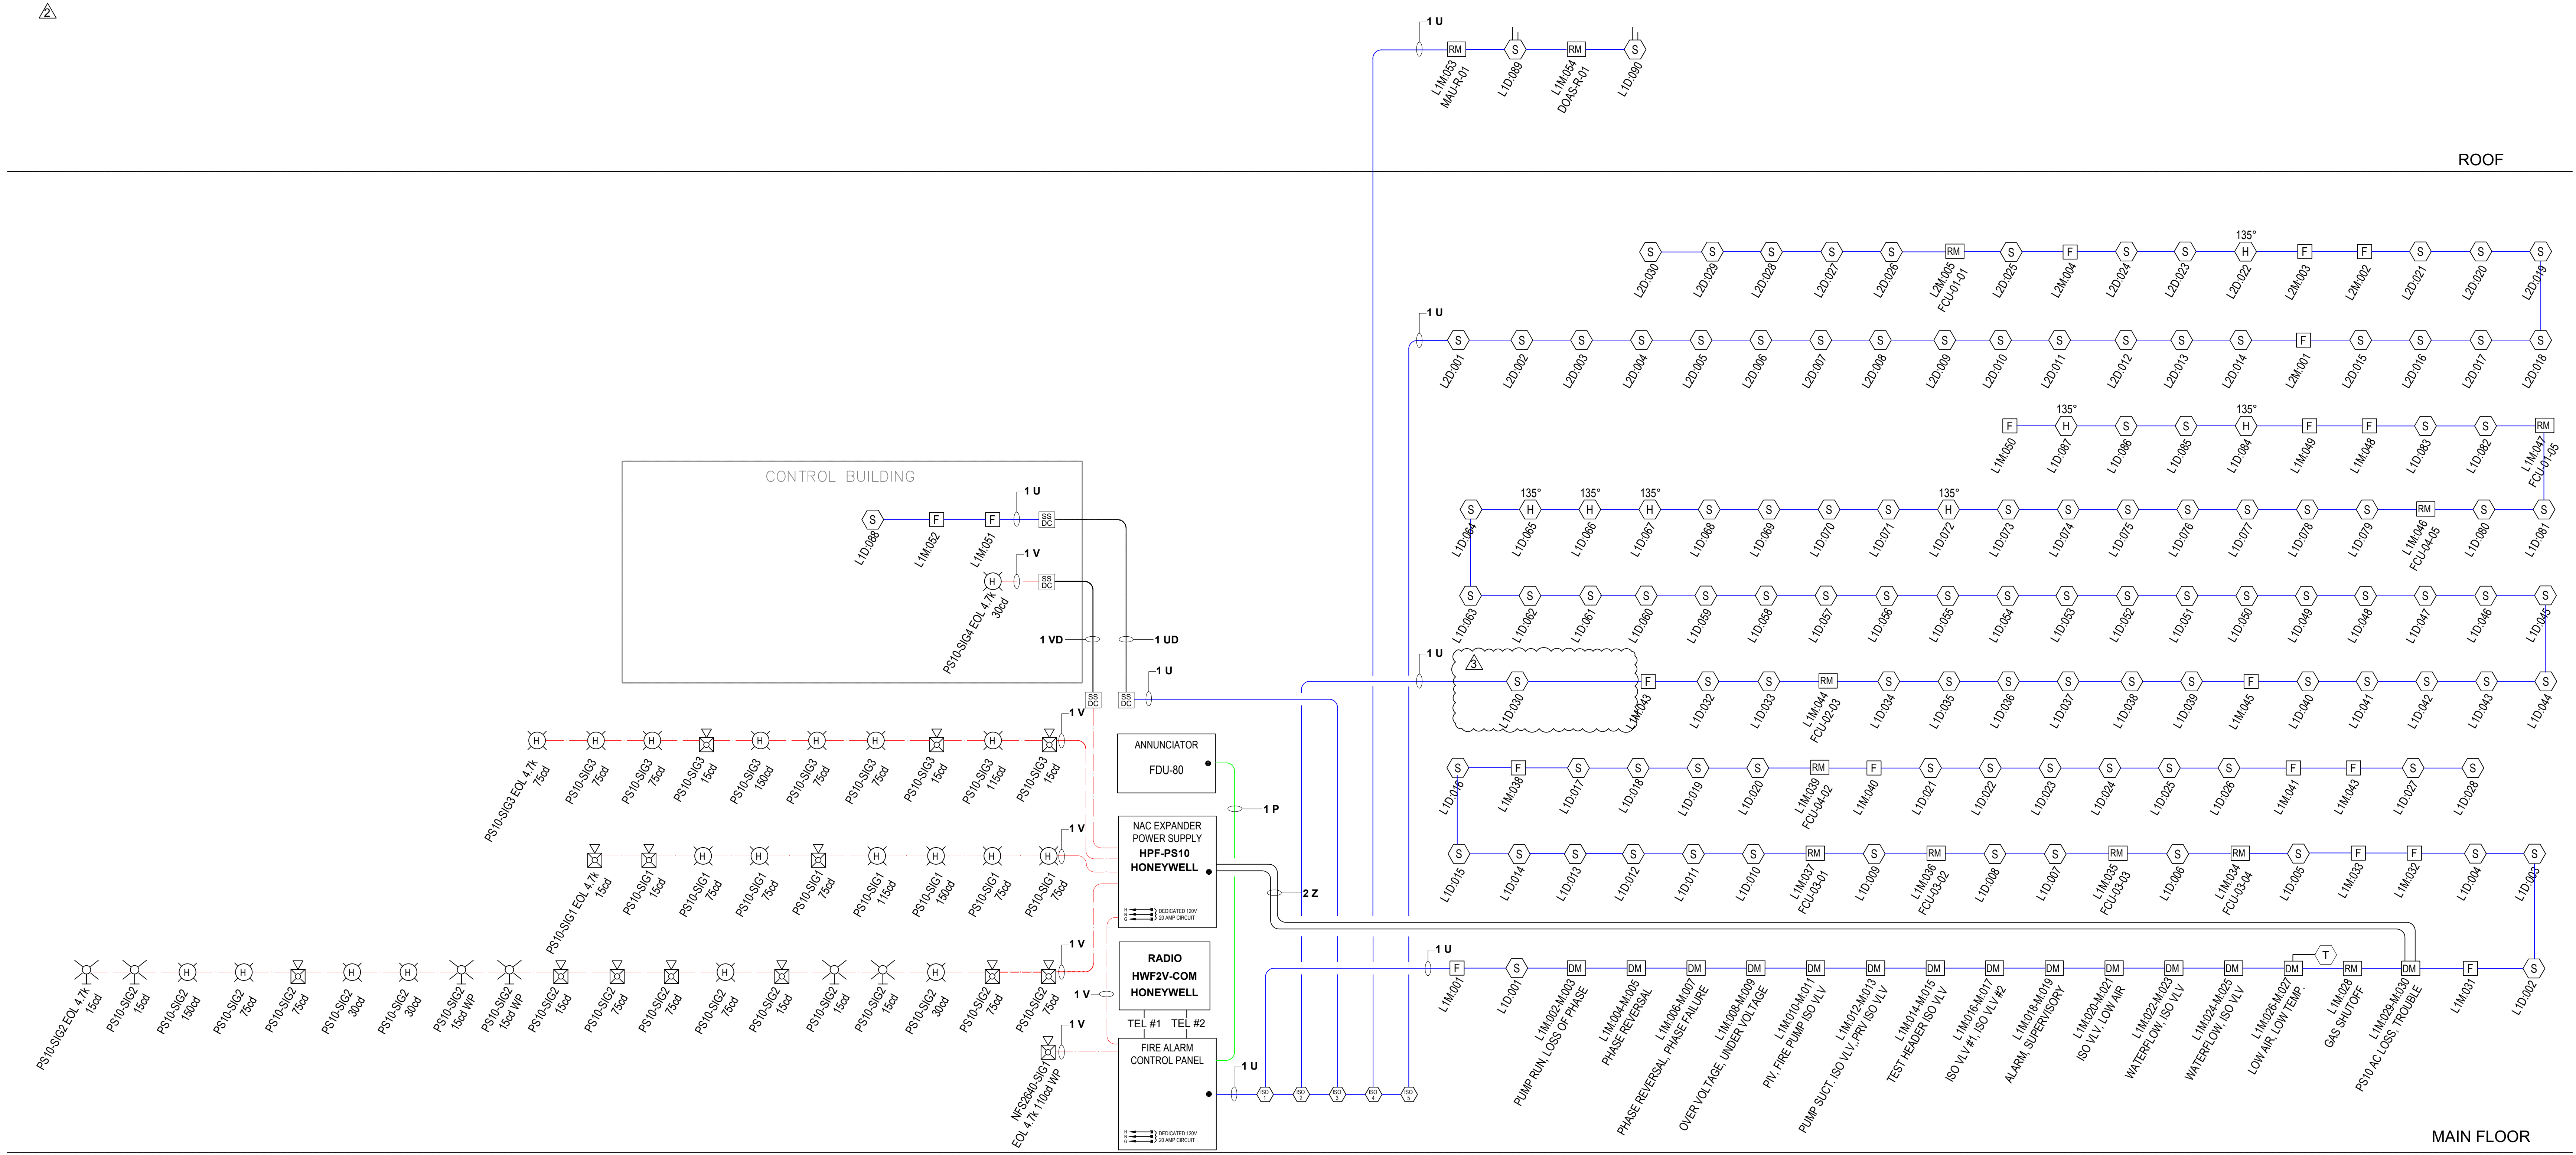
2

1 U
RM S RM S
L1M:053 MAU-R-01
L1D:089
L1M:054 DOAS-R-01
L1D:090

ROOF

135°
L2D:030 L2D:029 L2D:028 L2D:027 L2D:026 L2M:005 FCU-01-01 L2D:025 L2M:004 L2D:024 L2D:023 L2D:022 L2M:003 L2M:002 L2D:021 L2D:020 L2D:019

1 U
L2D:001 L2D:002 L2D:003 L2D:004 L2D:005 L2D:006 L2D:007 L2D:008 L2D:009 L2D:010 L2D:011 L2D:012 L2D:013 L2D:014 L2M:001 L2D:015 L2D:016 L2D:017 L2D:018

135° 135°
L1M:050 L1D:087 L1D:086 L1D:085 L1D:084 L1M:049 L1M:048 L1D:083 L1D:082 L1M:047 FCU-01-05

135° 135° 135° 135°
L1D:064 L1D:065 L1D:066 L1D:067 L1D:068 L1D:069 L1D:070 L1D:071 L1D:072 L1D:073 L1D:074 L1D:075 L1D:076 L1D:077 L1D:078 L1D:079 L1M:046 FCU-04-05 L1D:080 L1D:081

L1D:063 L1D:062 L1D:061 L1D:060 L1D:059 L1D:058 L1D:057 L1D:056 L1D:055 L1D:054 L1D:053 L1D:052 L1D:051 L1D:050 L1D:049 L1D:048 L1D:047 L1D:046 L1D:045

CONTROL BUILDING
L1D:088 L1M:052 L1M:051
1 U
SS DC
1 V
PS10-SIG4 EOL 4.7k 30cd
1 VD
1 UD
1 U
1 U
3
L1D:030 L1M:043 L1D:032 L1D:033 L1M:044 FCU-02-03 L1D:034 L1D:035 L1D:036 L1D:037 L1D:038 L1D:039 L1M:045 L1D:040 L1D:041 L1D:042 L1D:043 L1D:044

1 V
PS10-SIG3 EOL 4.7k 75cd
PS10-SIG3 75cd
PS10-SIG3 75cd
PS10-SIG3 15cd
PS10-SIG3 150cd
PS10-SIG3 75cd
PS10-SIG3 75cd
PS10-SIG3 15cd
PS10-SIG3 115cd
PS10-SIG3 15cd

ANNUNCIATOR
FDU-80

1 P

L1D:016 L1M:038 L1D:017 L1D:018 L1D:019 L1D:020 L1M:039 FCU-04-02 L1M:040 L1D:021 L1D:022 L1D:023 L1D:024 L1D:025 L1D:026 L1M:041 L1M:043 L1D:027 L1D:028

1 V
NAC EXPANDER POWER SUPPLY
HPF-PS10
HONEYWELL
DEDICATED 120V 20 AMP CIRCUIT
PS10-SIG1 EOL 4.7k 15cd
PS10-SIG1 15cd
PS10-SIG1 75cd
PS10-SIG1 75cd
PS10-SIG1 75cd
PS10-SIG1 115cd
PS10-SIG1 150cd
PS10-SIG1 75cd
PS10-SIG1 75cd

2 Z

L1D:015 L1D:014 L1D:013 L1D:012 L1D:011 L1D:010 L1M:037 FCU-03-01 L1D:009 L1M:036 FCU-03-02 L1D:008 L1D:007 L1M:035 FCU-03-03 L1D:006 L1M:034 FCU-03-04 L1D:005 L1M:033 L1M:032 L1D:004 L1D:003

1 V
RADIO
HWF2V-COM
HONEYWELL
TEL #1 TEL #2
1 V
PS10-SIG2 EOL 4.7k 15cd
PS10-SIG2 15cd
PS10-SIG2 150cd
PS10-SIG2 75cd
PS10-SIG2 75cd
PS10-SIG2 30cd
PS10-SIG2 30cd
PS10-SIG2 15cd WP
PS10-SIG2 15cd WP
PS10-SIG2 15cd
PS10-SIG2 75cd
PS10-SIG2 75cd
PS10-SIG2 75cd
PS10-SIG2 15cd
PS10-SIG2 15cd
PS10-SIG2 15cd
PS10-SIG2 30cd
PS10-SIG2 75cd
PS10-SIG2 75cd

1 U
T
L1M:001
L1D:001
L1M:002-M:003 PUMP RUN, LOSS OF PHASE
L1M:004-M:005 PHASE REVERSAL
L1M:006-M:007 PHASE REVERSAL, PHASE FAILURE
L1M:008-M:009 OVER VOLTAGE, UNDER VOLTAGE
L1M:010-M:011 PIV, FIRE PUMP ISO VLV
L1M:012-M:013 PUMP SUCT. ISO VLV, PRV ISO VLV
L1M:014-M:015 TEST HEADER ISO VLV
L1M:016-M:017 ISO VLV #1, ISO VLV #2
L1M:018-M:019 ALARM, SUPERVISORY
L1M:020-M:021 ISO VLV, LOW AIR
L1M:022-M:023 WATERFLOW, ISO VLV
L1M:024-M:025 WATERFLOW, ISO VLV
L1M:026-M:027 LOW AIR, LOW TEMP.
L1M:028 GAS SHUTOFF
L1M:029-M:030 PS10 AC LOSS, TROUBLE
L1M:031
L1D:002

1 V
NFS2640-SIG1 EOL 4.7k 110cd WP
FIRE ALARM CONTROL PANEL
DEDICATED 120V 20 AMP CIRCUIT
1 U
ISO ISO ISO ISO ISO

MAIN FLOOR